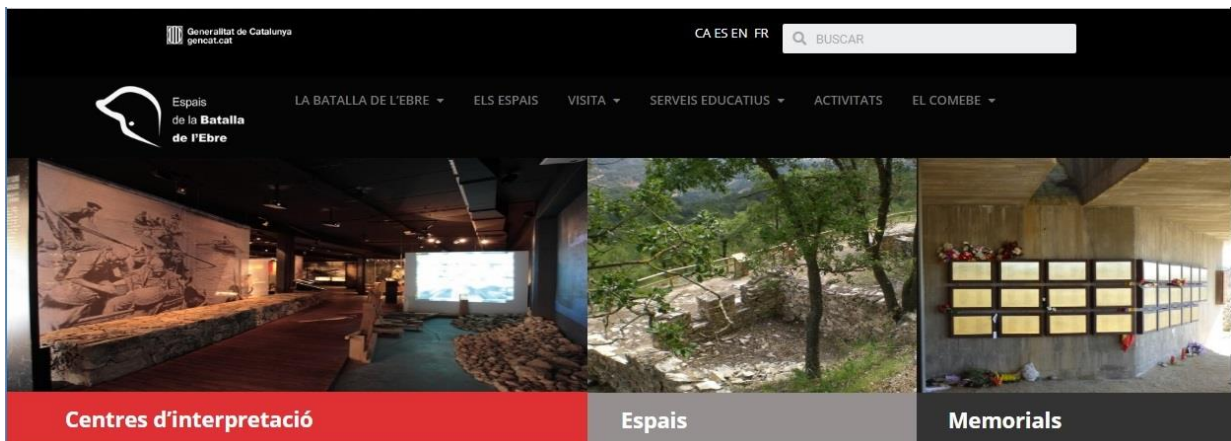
Generalitat de Catalunya
gencat.cat

CA ES EN FR

BUSCAR

Espais de la Batalla de l'Ebre

LA BATALLA DE L'EBRE ▾ ELS ESPAIS VISITA ▾ SERVEIS EDUCATIUS ▾ ACTIVITATS EL COMEBE ▾

Centres d'interpretació

Espais

Memorials